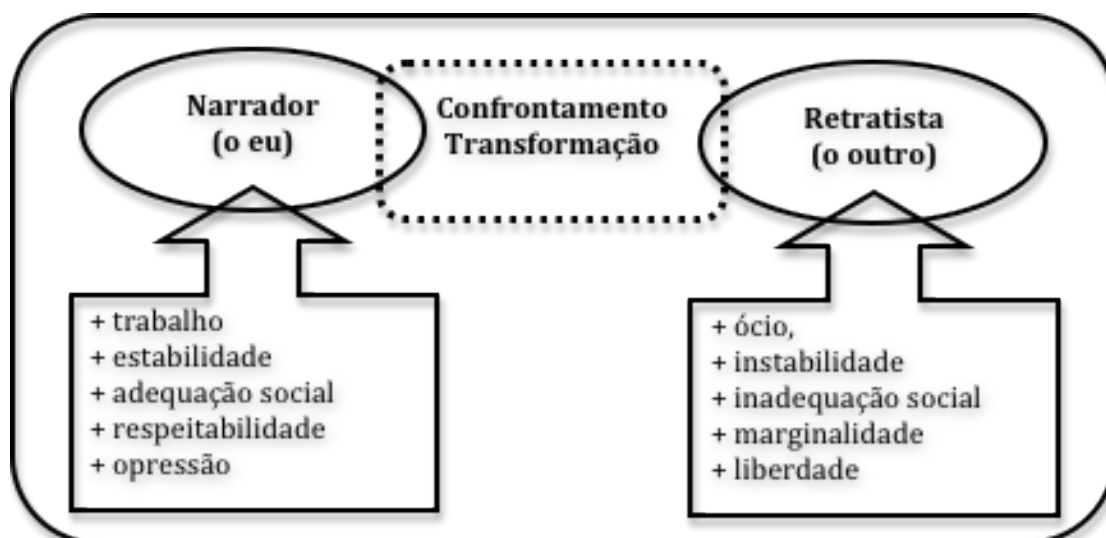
Narrador
(o eu)

Confrontamento
Transformação

Retratista
(o outro)

+ trabalho
+ estabilidade
+ adequação social
+ respeitabilidade
+ opressão

+ ócio,
+ instabilidade
+ inadequação social
+ marginalidade
+ liberdade